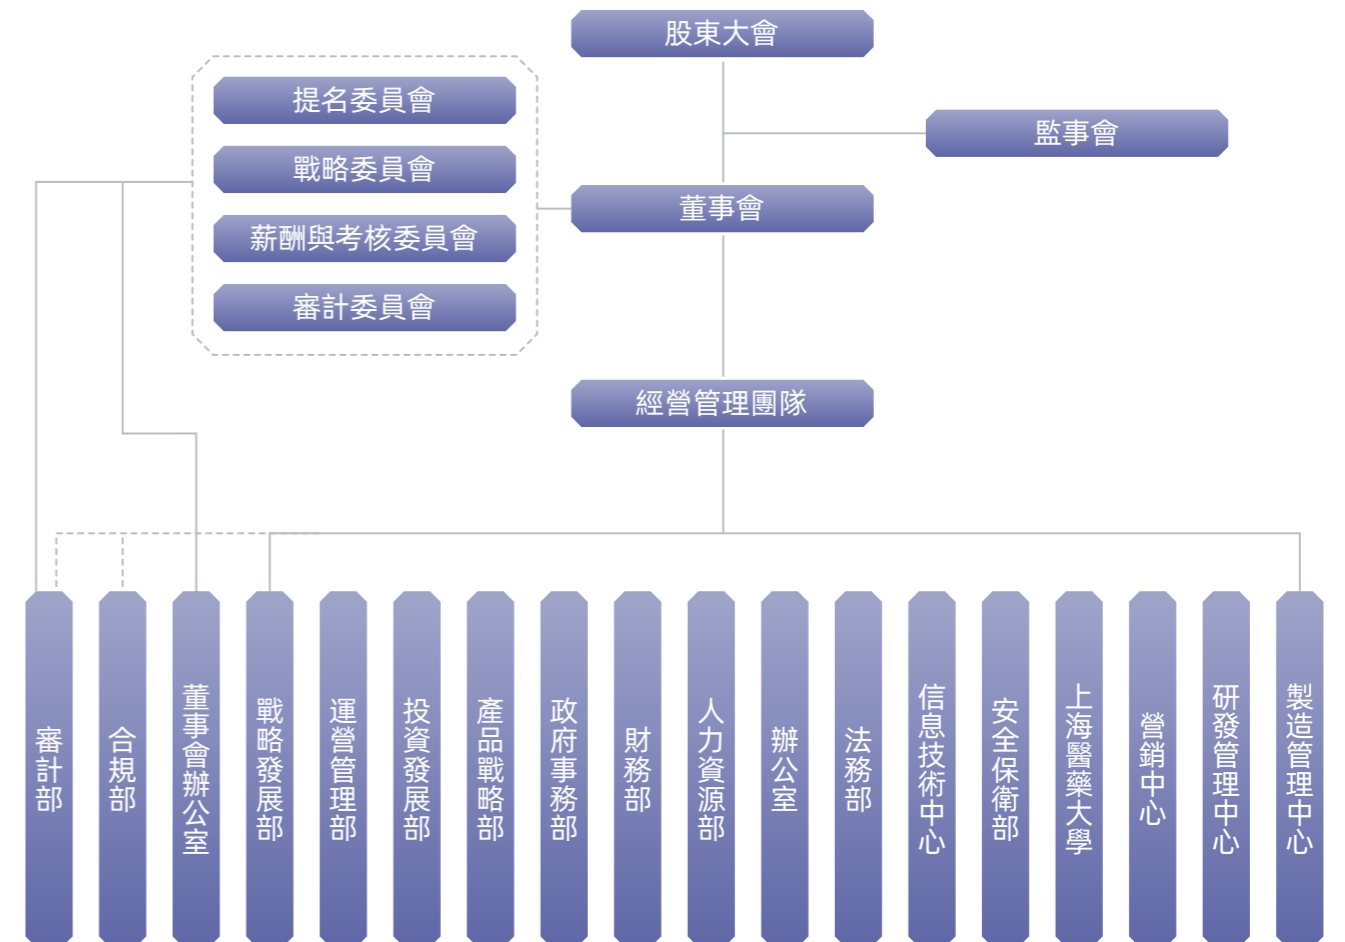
股東大會

監事會

提名委員會

戰略委員會

薪酬與考核委員會

審計委員會

董事會

經營管理團隊

審計部

合規部

董事會辦公室

戰略發展部

運營管理部

投資發展部

產品戰略部

政府事務部

財務部

人力資源部

辦公室

法務部

信息技術中心

安全保衛部

上海醫藥大學

營銷中心

研發管理中心

製造管理中心